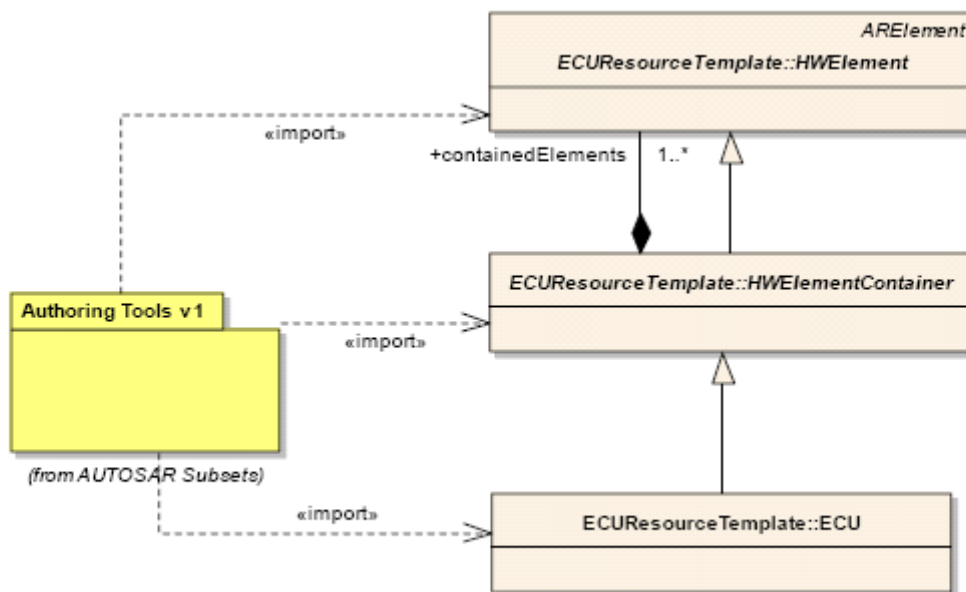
ARElement
ECUResourceTemplate::HWElement

«import»

+containedElements 1..*

Authoring Tools v1

ECUResourceTemplate::HWElementContainer

«import»

(from AUTOSAR Subsets)

«import»

ECUResourceTemplate::ECU